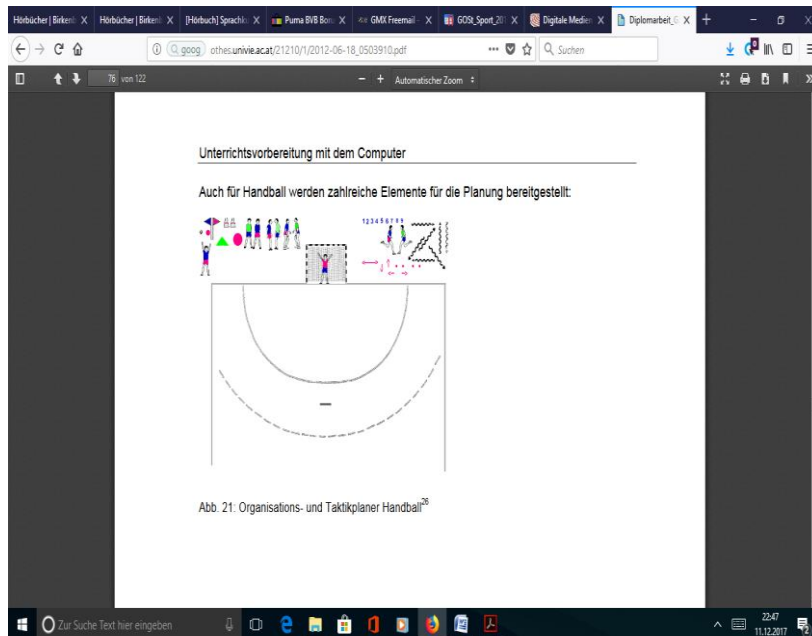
Hörbücher | Birken X | Hörbücher | Birken X | [Hörbuch] Sprachk X | Puma BVB Boru X | GMX Freemail X | GOSt_Sport_201 X | Digitale Medien X | Diplomarbeit_G X

(i) (Q goog) othes.univie.ac.at/21210/1/2012-06-18_0503910.pdf ··· Q Suchen

76 von 122 — + Automatischer Zoom

Unterrichtsvorbereitung mit dem Computer

Auch für Handball werden zahlreiche Elemente für die Planung bereitgestellt:

123456789

Abb. 21: Organisations- und Taktikplaner Handball$^{26}$

Zur Suche Text hier eingeben

22:47
11.12.2017